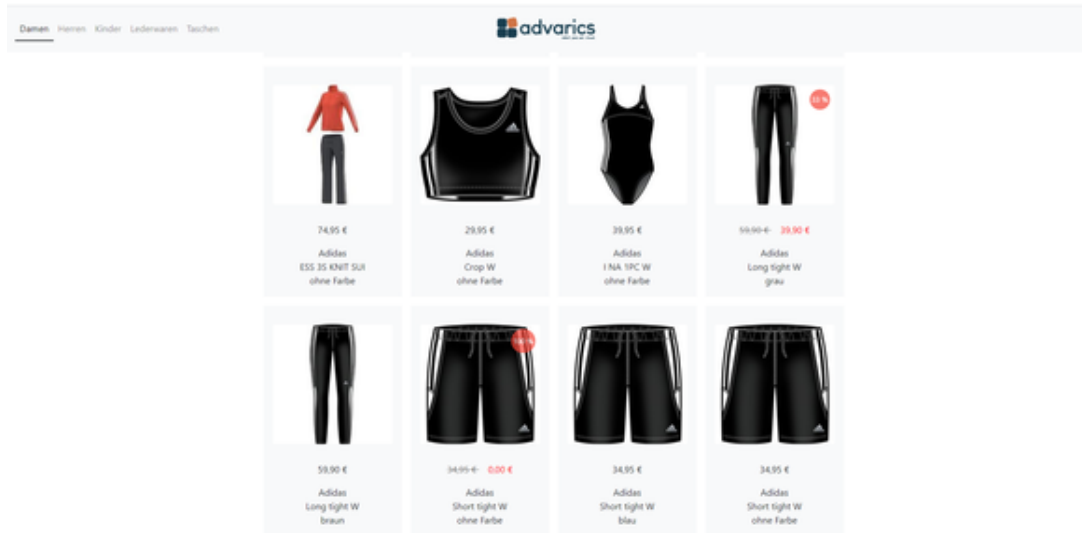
Damen Herren Kinder Lederwaren Taschen

advarics

74,95 €
Adidas
ESS 3S KNIT SUI
ohne Farbe

29,95 €
Adidas
Crop W
ohne Farbe

39,95 €
Adidas
I NA 1PC W
ohne Farbe

33 %
59,90 € 39,90 €
Adidas
Long tight W
grau

59,90 €
Adidas
Long tight W
braun

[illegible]
34,95 € 0,00 €
Adidas
Short tight W
ohne Farbe

34,95 €
Adidas
Short tight W
blau

34,95 €
Adidas
Short tight W
ohne Farbe